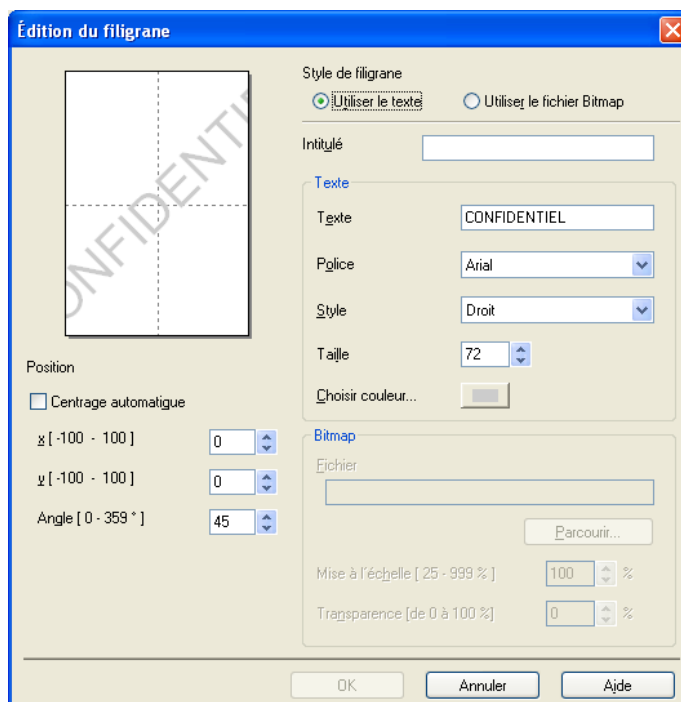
Édition du filigrane

ONFIDENTI

Position

Centrage automatique

x [ -100 - 100 ] 0

y [ -100 - 100 ] 0

Angle [ 0 - 359 ° ] 45

Style de filigrane

Utiliser le texte

Utiliser le fichier Bitmap

Intitulé

Texte

Texte CONFIDENTIEL

Police Arial

Style Droit

Taille 72

Choisir couleur...

Bitmap

Fichier

Parcourir...

Mise à l'échelle [ 25 - 999 % ] 100 %

Transparence [de 0 à 100 %] 0 %

OK

Annuler

Aide